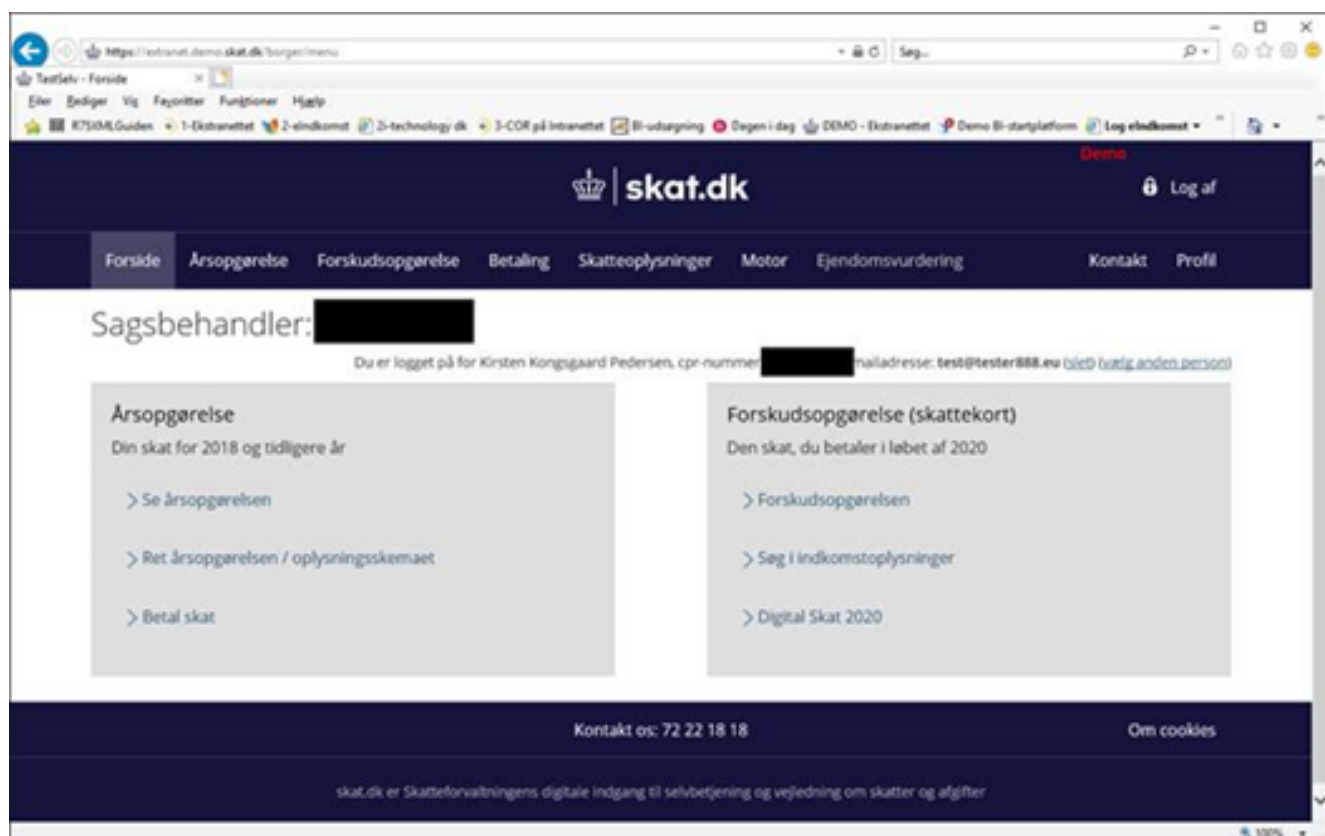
https://extranet.demo.skat.dk/borger/menu

Søg...

TastSelv - Forside

Filer Rediger Vis Favoritter Funktioner Hjælp

R75XMLGuiden 1-Ekstranettet 2-eindkomst 2i-technology dk 3-COR på Intranettet BI-udsøgning Degen i dag DEMO - Ekstranettet Demo BI-startplatform Log eIndkomst

Demo

skat.dk

Log af

Forside Årsopgørelse Forskudsopgørelse Betaling Skatteoplysninger Motor Ejendomsvurdering Kontakt Profil

Sagsbehandler: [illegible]

Du er logget på for Kirsten Kongsgaard Pedersen, cpr-nummer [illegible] mailadresse: test@tester888.eu (slet) (vælg anden person)

Årsopgørelse

Din skat for 2018 og tidligere år

> Se årsopgørelsen

> Ret årsopgørelsen / oplysningsskemaet

> Betal skat

Forskudsopgørelse (skattekort)

Den skat, du betaler i løbet af 2020

> Forskudsopgørelsen

> Søg i indkomstoplysninger

> Digital Skat 2020

Kontakt os: 72 22 18 18

Om cookies

skat.dk er Skatteforvaltningens digitale indgang til selvbetjening og vejledning om skatter og afgifter

100%